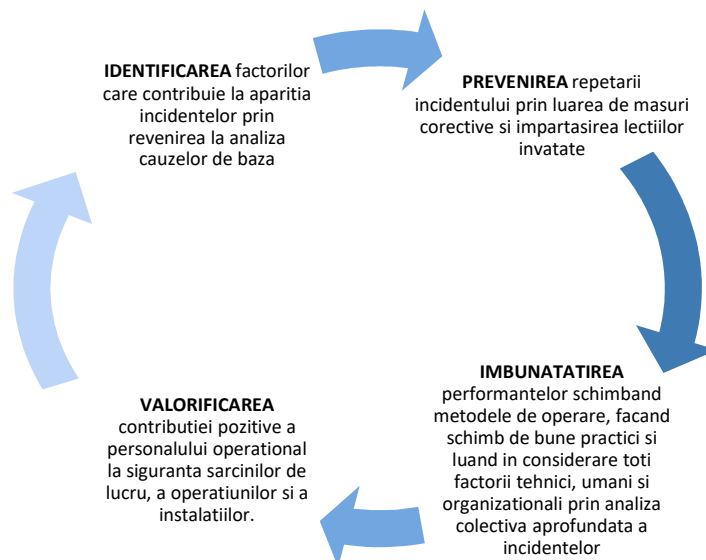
**IDENTIFICAREA** factorilor care contribuie la aparitia incidentelor prin revenirea la analiza cauzelor de baza

**PREVENIREA** repetarii incidentului prin luarea de masuri corective si impartasirea lectiilor invatate

**IMBUNATATIREA** performantelor schimband metodele de operare, facand schimb de bune practici si luand in considerare toti factorii tehnici, umani si organizationali prin analiza colectiva aprofundata a incidentelor

**VALORIFICAREA** contributiei pozitive a personalului operational la siguranta sarcinilor de lucru, a operatiunilor si a instalatiilor.